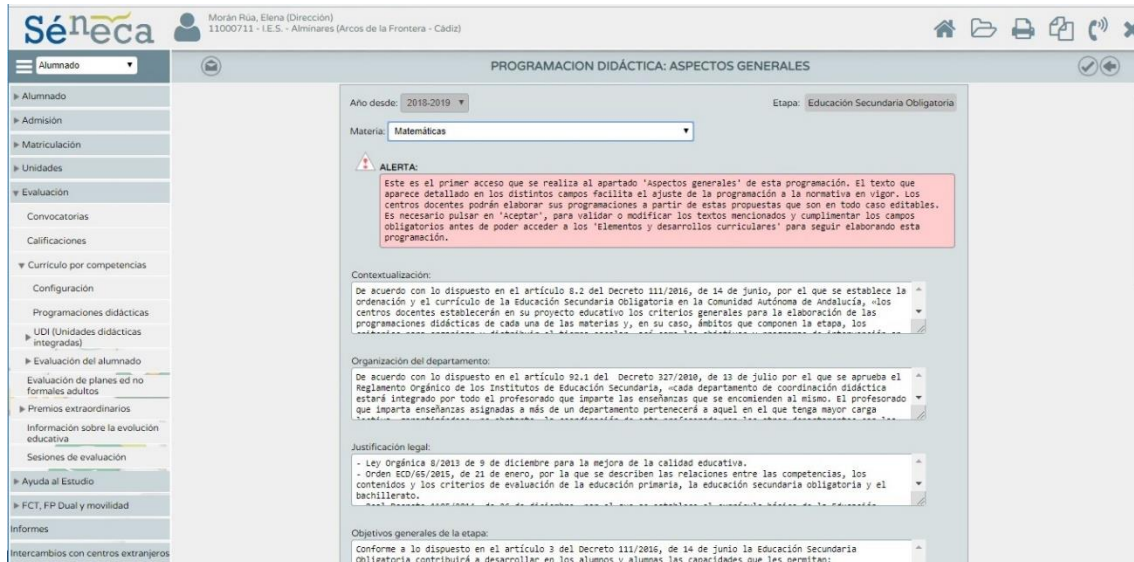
Séneca
Morán Rúa, Elena (Dirección)
11000711 - I.E.S. - Alminares (Arcos de la Frontera - Cádiz)

Alumnado

PROGRAMACION DIDÁCTICA: ASPECTOS GENERALES

Alumnado
Admisión
Matriculación
Unidades
Evaluación
Convocatorias
Calificaciones
Currículo por competencias
Configuración
Programaciones didácticas
UDI (Unidades didácticas integradas)
Evaluación del alumnado
Evaluación de planes ed no formales adultos
Premios extraordinarios
Información sobre la evolución educativa
Sesiones de evaluación
Ayuda al Estudio
FCT, FP Dual y movilidad
Informes
Intercambios con centros extranjeros

Año desde: 2018-2019
Etapa: Educación Secundaria Obligatoria
Materia: Matemáticas

ALERTA:
Este es el primer acceso que se realiza al apartado 'Aspectos generales' de esta programación. El texto que aparece detallado en los distintos campos facilita el ajuste de la programación a la normativa en vigor. Los centros docentes podrán elaborar sus programaciones a partir de estas propuestas que son en todo caso editables. Es necesario pulsar en 'Aceptar', para validar o modificar los textos mencionados y cumplimentar los campos obligatorios antes de poder acceder a los 'Elementos y desarrollos curriculares' para seguir elaborando esta programación.

Contextualización:
De acuerdo con lo dispuesto en el artículo 8.2 del Decreto 111/2016, de 14 de junio, por el que se establece la ordenación y el currículo de la Educación Secundaria Obligatoria en la Comunidad Autónoma de Andalucía, «los centros docentes establecerán en su proyecto educativo los criterios generales para la elaboración de las programaciones didácticas de cada una de las materias y, en su caso, ámbitos que componen la etapa, los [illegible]

Organización del departamento:
De acuerdo con lo dispuesto en el artículo 92.1 del Decreto 327/2010, de 13 de julio por el que se aprueba el Reglamento Orgánico de los Institutos de Educación Secundaria, «cada departamento de coordinación didáctica estará integrado por todo el profesorado que imparte las enseñanzas que se encomienden al mismo. El profesorado que imparta enseñanzas asignadas a más de un departamento pertenecerá a aquel en el que tenga mayor carga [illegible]

Justificación legal:
- Ley Orgánica 8/2013 de 9 de diciembre para la mejora de la calidad educativa.
- Orden ECD/65/2015, de 21 de enero, por la que se describen las relaciones entre las competencias, los contenidos y los criterios de evaluación de la educación primaria, la educación secundaria obligatoria y el bachillerato.
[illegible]

Objetivos generales de la etapa:
Conforme a lo dispuesto en el artículo 3 del Decreto 111/2016, de 14 de junio la Educación Secundaria Obligatoria contribuirá a desarrollar en los alumnos y alumnas las capacidades que les permitan: